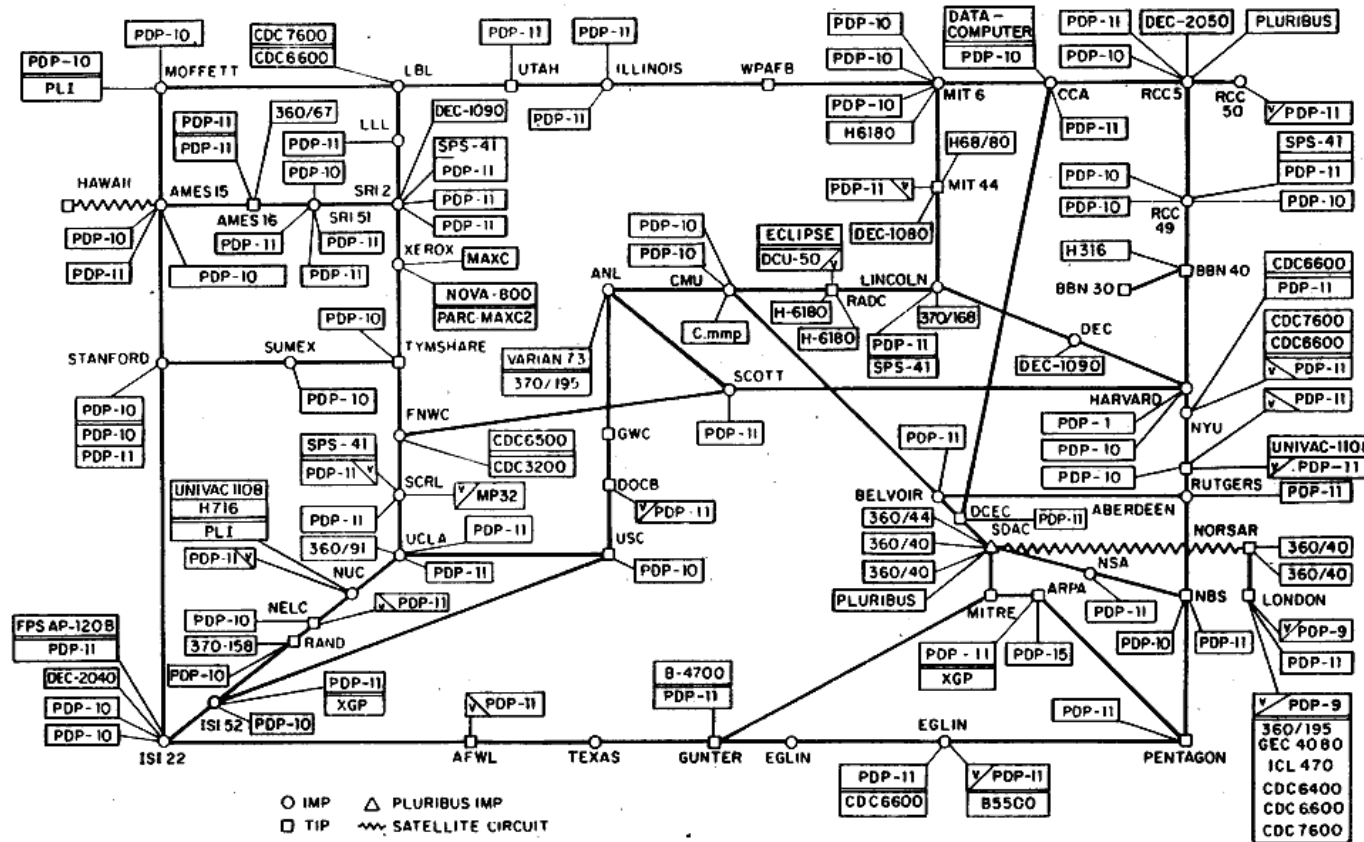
PDP-10
PLI
PDP-10
MOFFETT
CDC 7600
CDC 6600
LBL
PDP-11
UTAH
PDP-11
ILLINOIS
PDP-11
WPAFB
PDP-10
PDP-10
PDP-10
H6180
MIT 6
DATA-COMPUTER
PDP-10
CCA
PDP-11
PDP-11
DEC-2050
PLURIBUS
PDP-10
RCC 5
RCC 50
PDP-11

PDP-11
PDP-11
360/67
LLL
PDP-11
DEC-1090
SPS-41
PDP-11
PDP-11
PDP-11
HAWAII
AMES 15
AMES 16
PDP-10
SRI 51
SRI 2
PDP-11
PDP-11
PDP-10
PDP-11
PDP-10
PDP-11
XEROX
MAXC
NOVA-800
PARC-MAXC2
H68/80
PDP-11
MIT 44
DEC-1080
SPS-41
PDP-11
PDP-10
PDP-10
RCC 49
PDP-10

PDP-10
PDP-10
ECLIPSE
DCU-50
ANL
CMU
C.mmp
H-6180
H-6180
RADC
LINCOLN
370/168
PDP-11
SPS-41
H316
BBN 30
BBN 40
CDC6600
PDP-11
DEC
DEC-1090

PDP-10
STANFORD
SUMEX
PDP-10
TYMSHARE
VARIAN 73
370/195
SCOTT
CDC7600
CDC6600
PDP-11
PDP-10
PDP-10
PDP-11
FNWC
CDC6500
CDC3200
PDP-11
HARVARD
PDP-1
PDP-10
PDP-10
NYU
PDP-11
UNIVAC-1108
PDP-11
RUTGERS
PDP-11

SPS-41
PDP-11
SCRL
MP32
GWC
DOCB
PDP-11
PDP-11
BELVOIR
DCEC
PDP-11
ABERDEEN
UNIVAC 1108
H716
PLI
PDP-11
PDP-11
360/91
UCLA
PDP-11
PDP-11
USC
PDP-10
360/44
360/40
360/40
SDAC
NORSAR
360/40
360/40
PLURIBUS
NSA
NUC
PDP-10
NELC
PDP-11
370-158
RAND
PDP-10
MITRE
ARPA
PDP-11
NBS
LONDON
PDP-10
PDP-11
PDP-9
PDP-11
PDP-11
XGP
PDP-15
FPS AP-120B
PDP-11
DEC-2040
PDP-10
PDP-10
ISI 52
PDP-10
PDP-11
XGP
PDP-11
B-4700
PDP-11
PDP-11
PDP-9
360/195
GEC 4080
ICL 470
CDC6400
CDC 6600
CDC 7600
ISI 22
AFWL
TEXAS
GUNTER
EGLIN
EGLIN
PENTAGON
PDP-11
CDC6600
PDP-11
B5500

O IMP
△ PLURIBUS IMP
□ TIP
SATELLITE CIRCUIT